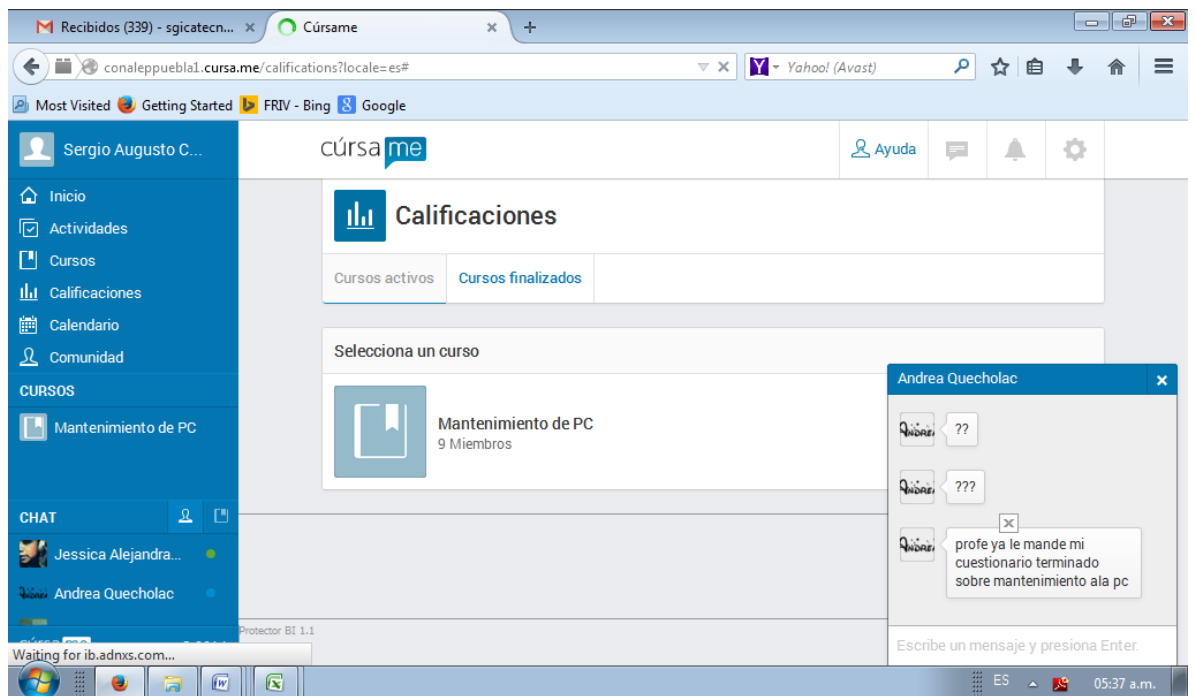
Recibidos (339) - sgicatecn... ×
Cúrsame ×
+

conaleppuebla1.cursa.me/calificactions?locale=es#
Yahoo! (Avast)

Most Visited
Getting Started
FRIV - Bing
Google

Sergio Augusto C...

Inicio
Actividades
Cursos
Calificaciones
Calendario
Comunidad

CURSOS
Mantenimiento de PC

CHAT
Jessica Alejandra...
Andrea Quecholac

cúrsa me
Ayuda

Calificaciones

Cursos activos
Cursos finalizados

Selecciona un curso

Mantenimiento de PC
9 Miembros

Andrea Quecholac
×
??
???
×
profe ya le mande mi cuestionario terminado sobre mantenimiento ala pc

Escribe un mensaje y presiona Enter.

Protector BI 1.1

Waiting for ib.adnxs.com...

ES
05:37 a.m.